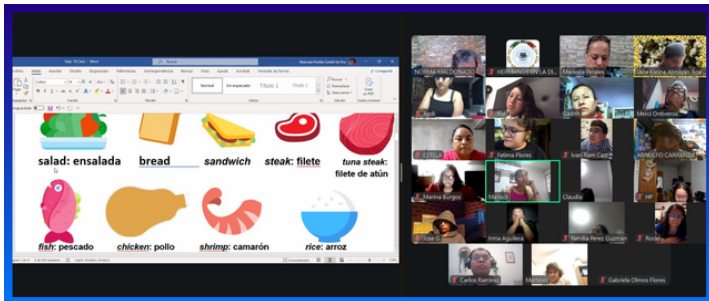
salad: ensalada
bread
sandwich
steak: filete
tuna steak: filete de atún
fish: pescado
chicken: pollo
shrimp: camarón
rice: arroz

NORMA MALDONADO
HERMANOS EN LA DI...
Maricela Perales
Vera Karina Almazán Soc...
Arodi
Gaudia
Merci Ontiveros
ESTELA
Fatima Flores
Ivan Tom Cast...
ARNULFO CARRANZA
Marina Burgos
Maribel
Claudia
HP
Jose G
Irma Aguilera
Yamilia Perez Guzman
Rocio
Carlos Ramirez
Marisol
Gabriela Olmos Flores